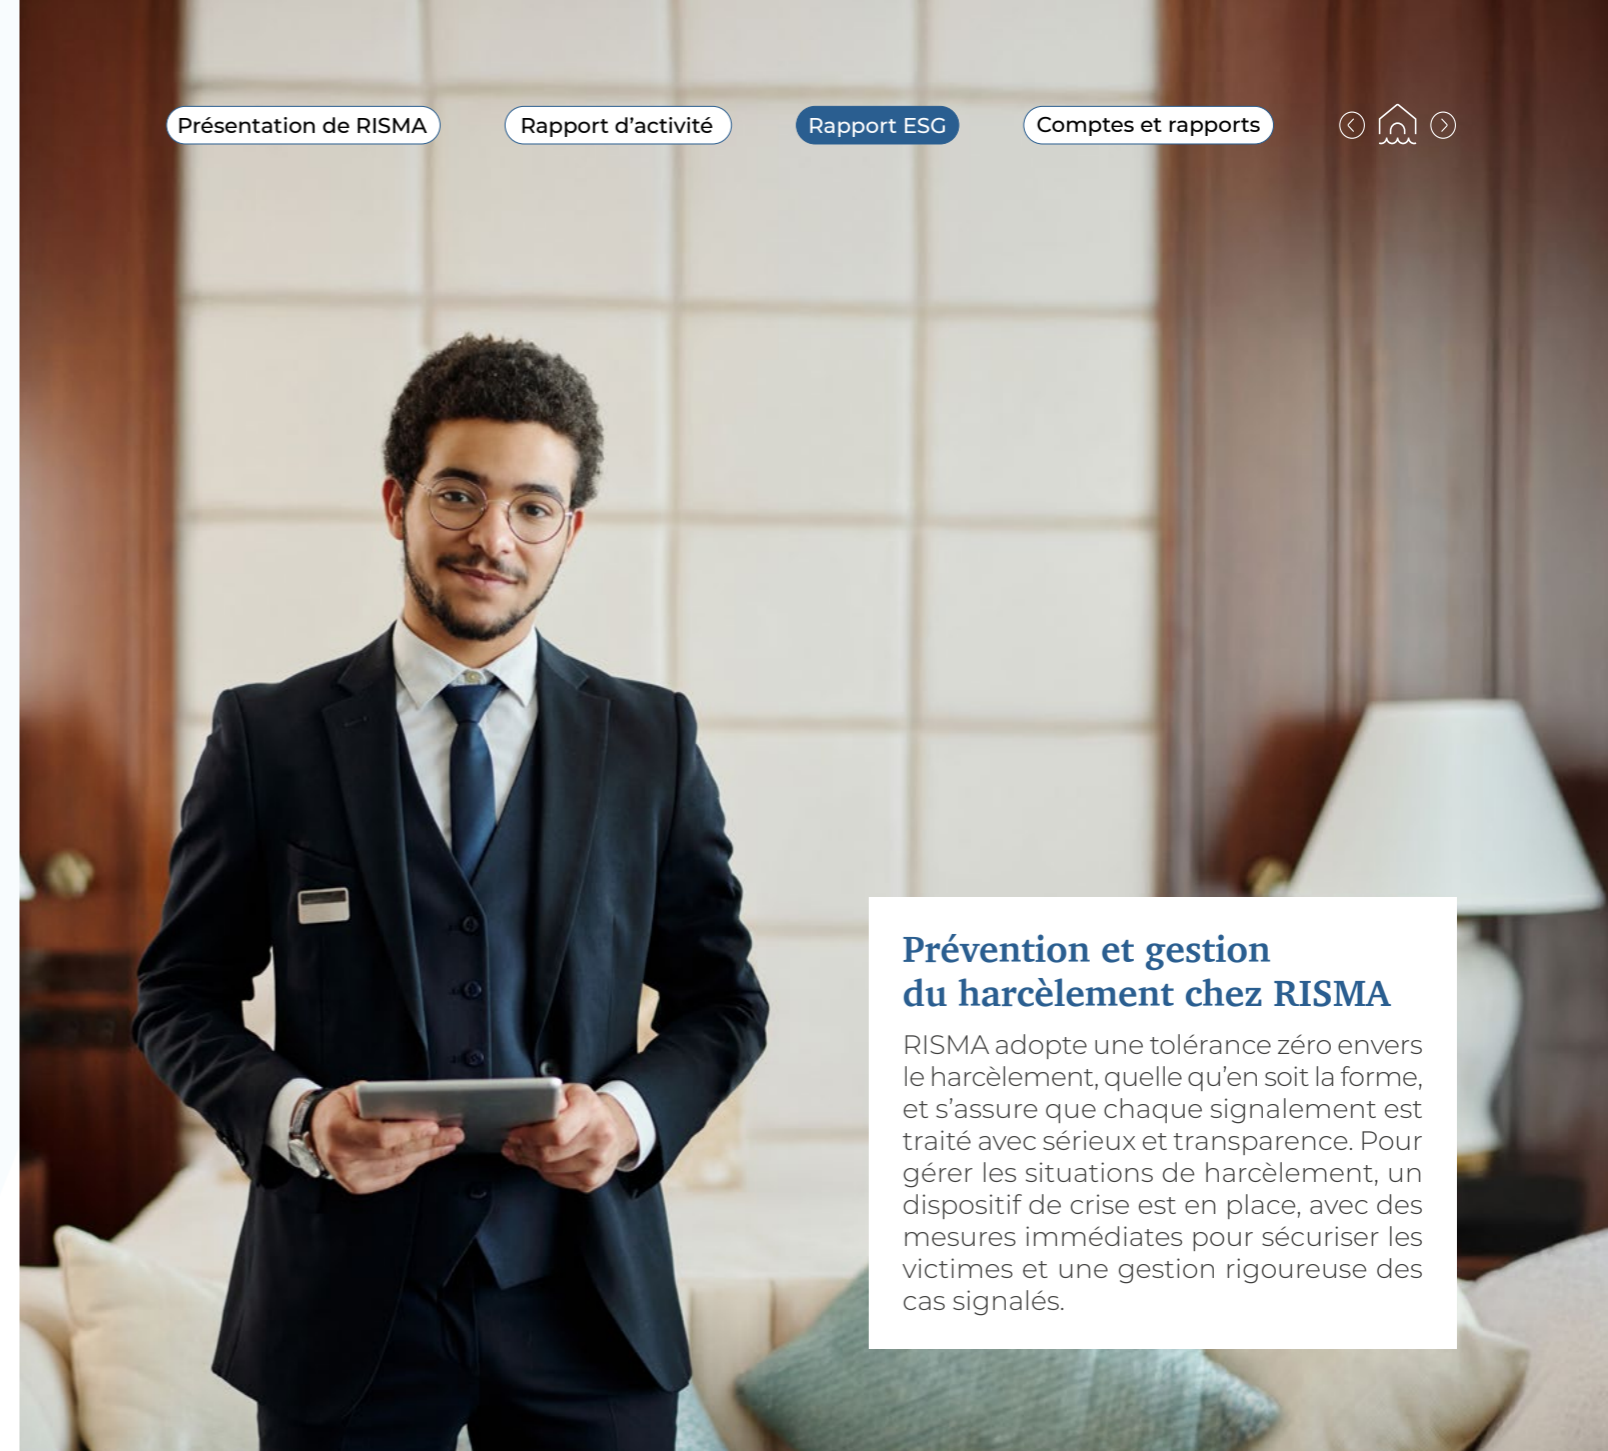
Présentation de RISMA

Rapport d’activité

Rapport ESG

Comptes et rapports

Prévention et gestion du harcèlement chez RISMA

RISMA adopte une tolérance zéro envers le harcèlement, quelle qu’en soit la forme, et s’assure que chaque signalement est traité avec sérieux et transparence. Pour gérer les situations de harcèlement, un dispositif de crise est en place, avec des mesures immédiates pour sécuriser les victimes et une gestion rigoureuse des cas signalés.